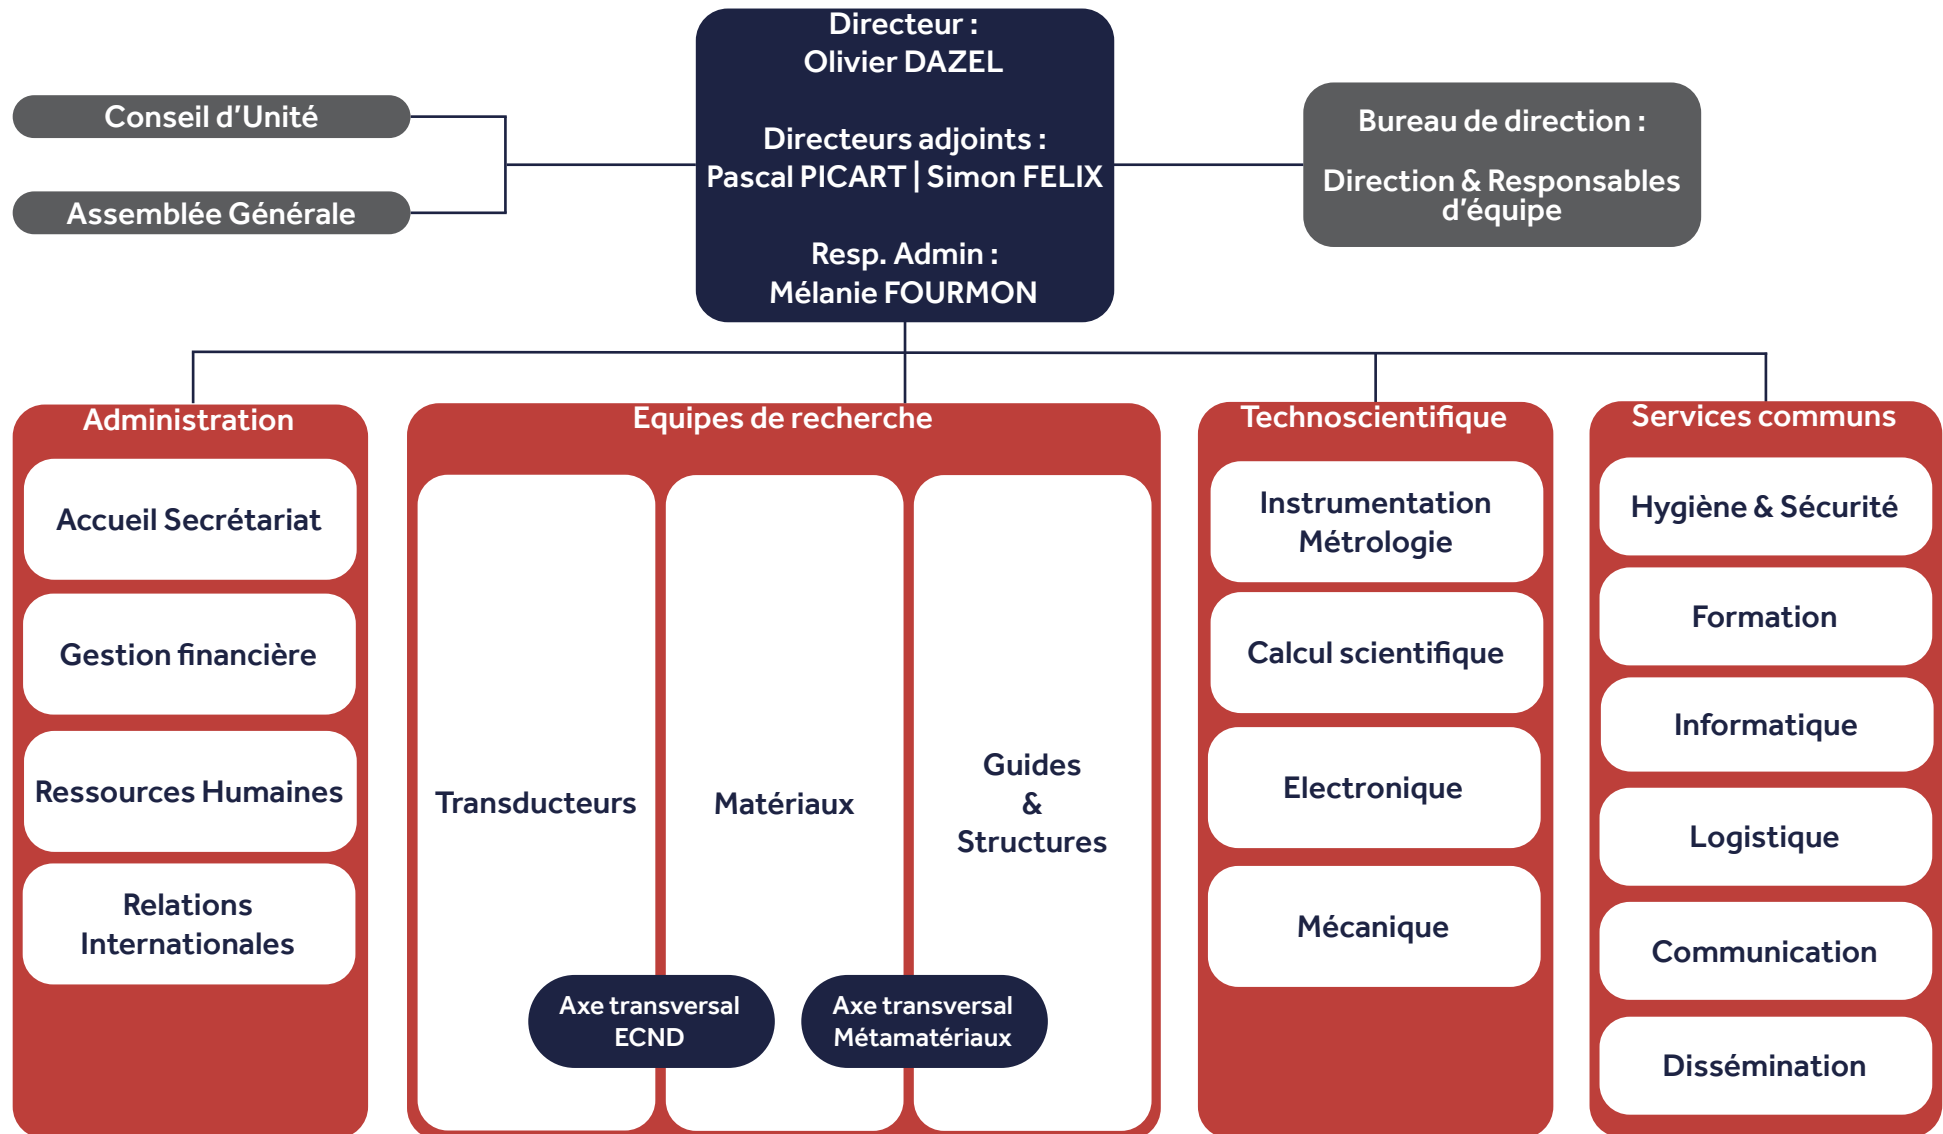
Directeur :
Olivier DAZEL

Directeurs adjoints :
Pascal PICART | Simon FELIX

Resp. Admin :
Mélanie FOURMON

Conseil d'Unité

Assemblée Générale

Bureau de direction :

Direction & Responsables d'équipe

Administration

Accueil Secrétariat

Gestion financière

Ressources Humaines

Relations Internationales

Equipes de recherche

Transducteurs

Matériaux

Guides & Structures

Axe transversal ECND

Axe transversal Métamatériaux

Technoscientifique

Instrumentation Métrologie

Calcul scientifique

Electronique

Mécanique

Services communs

Hygiène & Sécurité

Formation

Informatique

Logistique

Communication

Dissémination